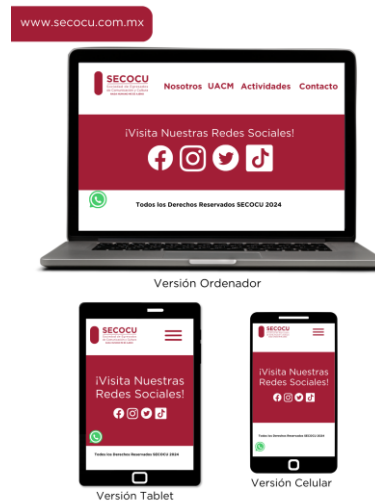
www.secocu.com.mx

SECOCU
Sociedad de Egresados de Comunicación y Cultura

Nosotros UACM Actividades Contacto

¡Visita Nuestras Redes Sociales!

Todos los Derechos Reservados SECOCU 2024

Versión Ordenador

SECOCU

¡Visita Nuestras Redes Sociales!

Todos los Derechos Reservados SECOCU 2024

Versión Tablet

SECOCU

¡Visita Nuestras Redes Sociales!

Todos los Derechos Reservados SECOCU 2024

Versión Celular